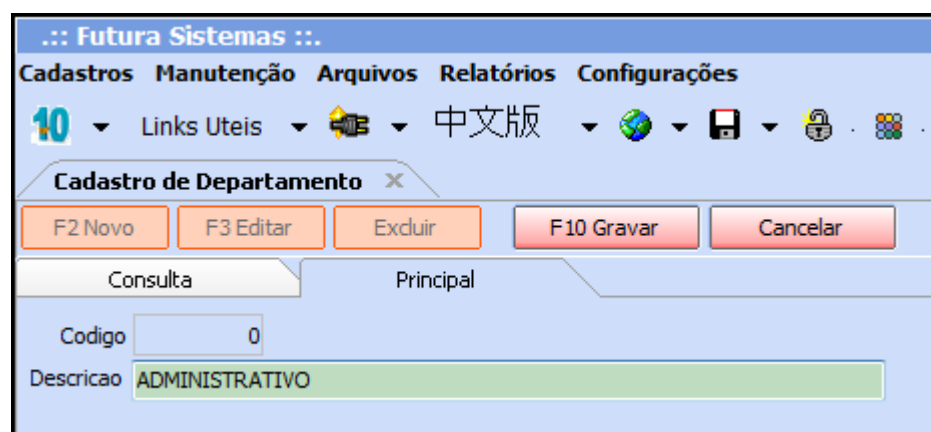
.:: Futura Sistemas ::.

Cadastros Manutenção Arquivos Relatórios Configurações

10 Links Uteis 中文版

Cadastro de Departamento ×

F2 Novo F3 Editar Excluir F10 Gravar Cancelar

Consulta Principal

Codigo 0

Descricao ADMINISTRATIVO